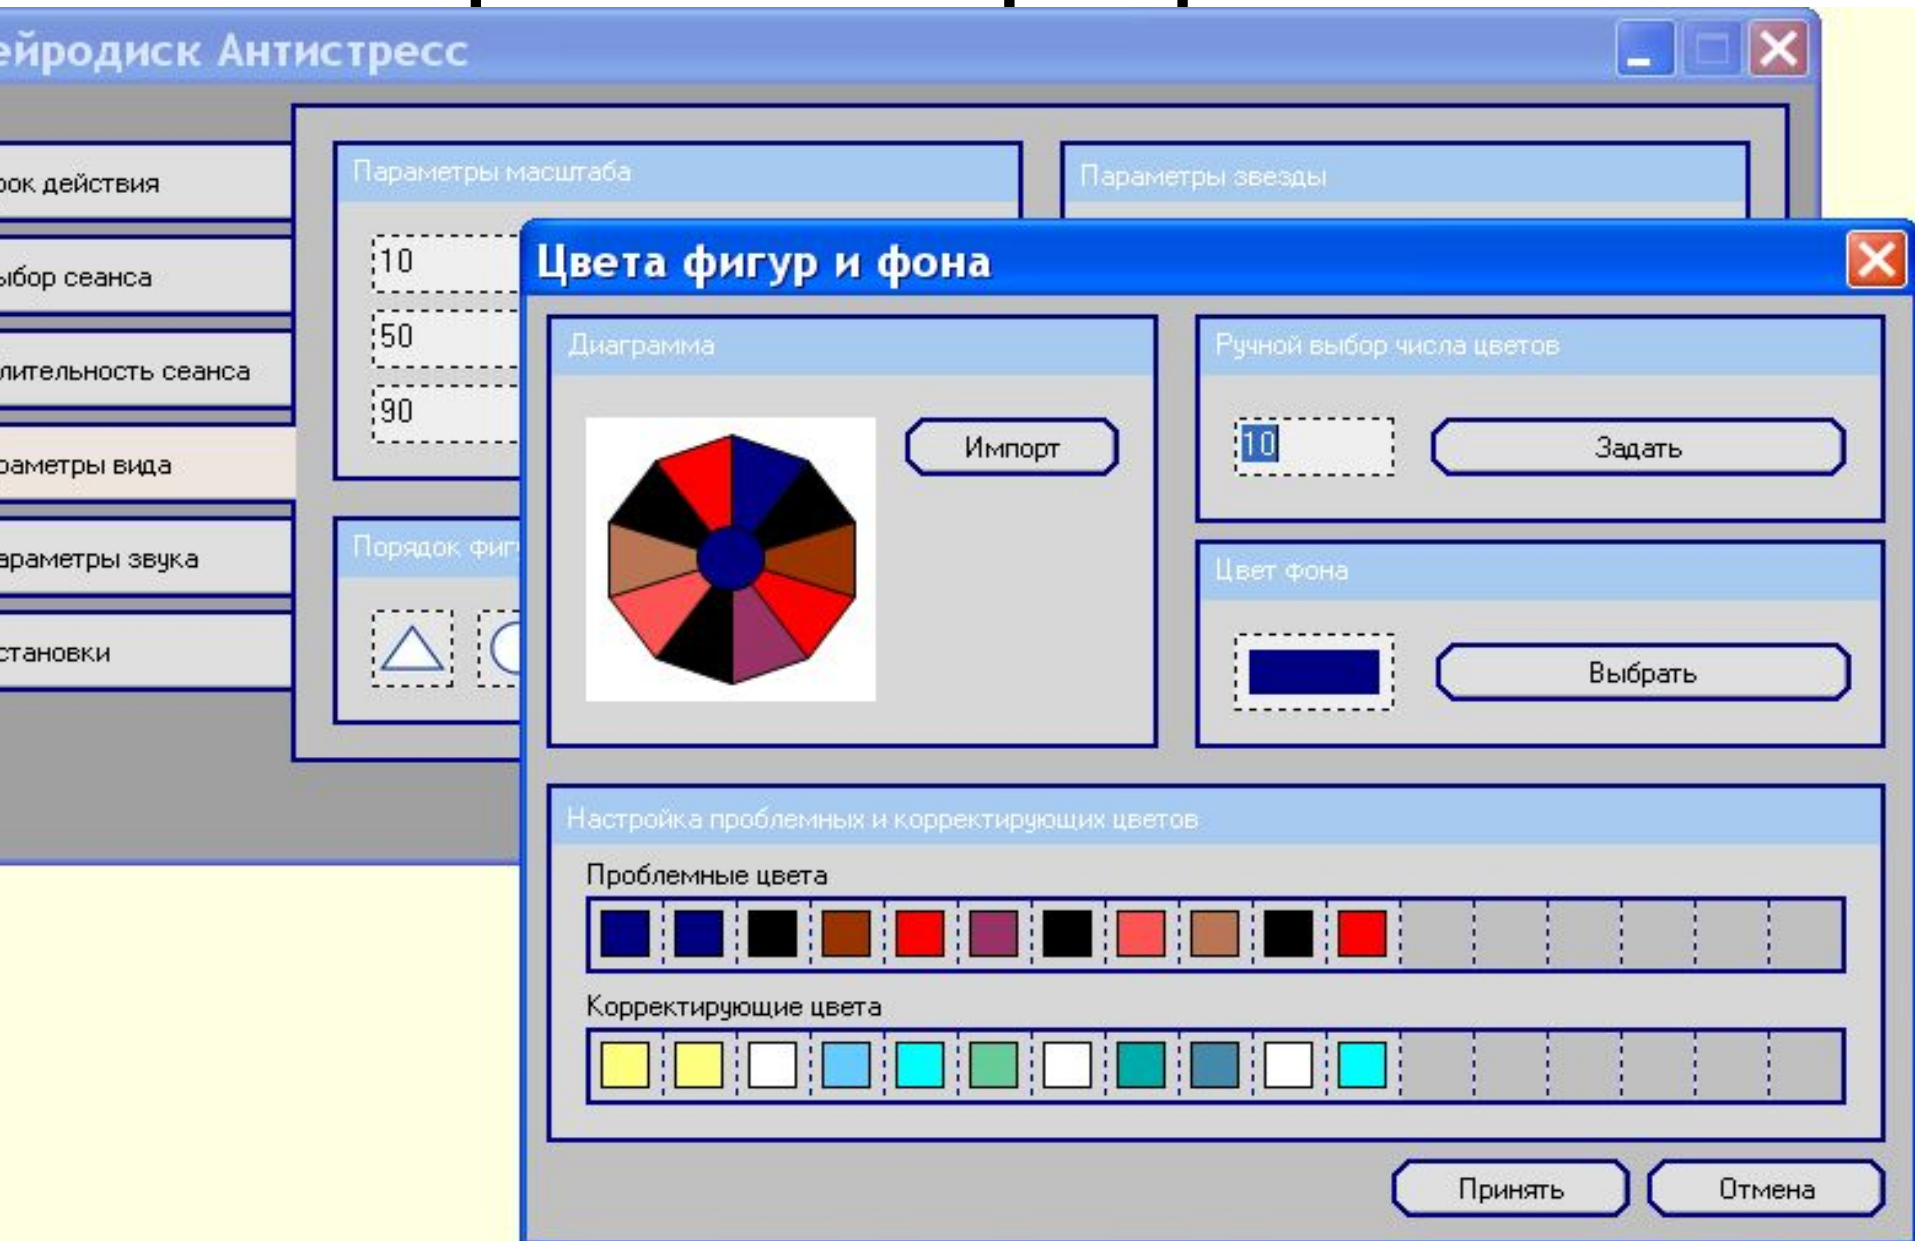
ейродиск Антистресс

рок действия
ыбор сеанса
лительность сеанса
раметры вида
араметры звука
становки

Параметры масштаба
10
50
90

Параметры звезды

Порядок фиг

Цвета фигур и фона

Диаграмма
Импорт

Ручной выбор числа цветов
10
Задать

Цвет фона
Выбрать

Настройка проблемных и корректирующих цветов
Проблемные цвета
Корректирующие цвета

Принять
Отмена